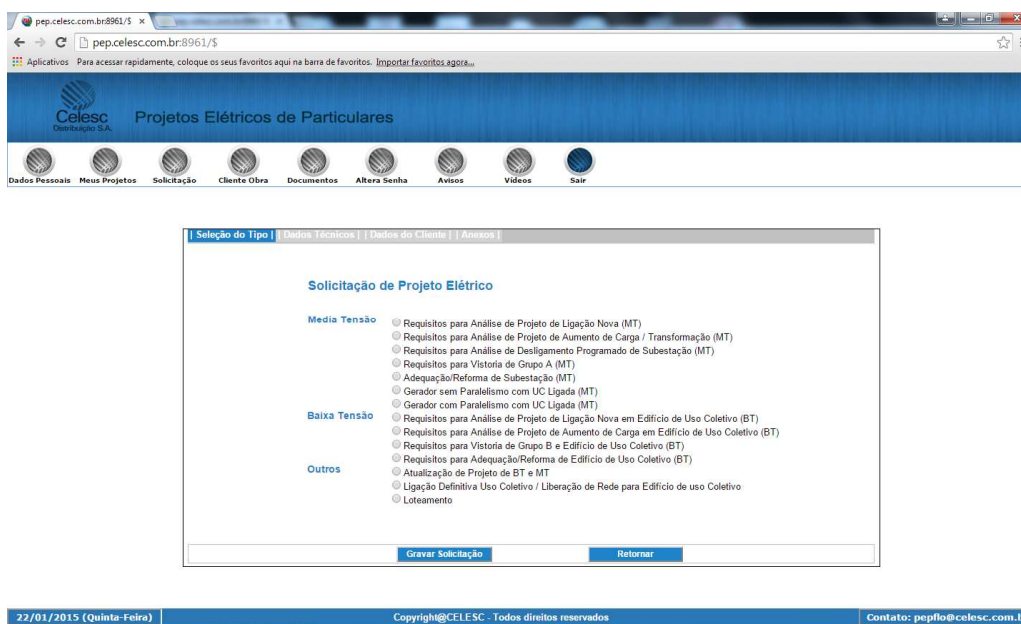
pep.celesc.com.br:8961/$ ×

pep.celesc.com.br:8961/$

Aplicativos Para acessar rapidamente, coloque os seus favoritos aqui na barra de favoritos. Importar favoritos agora...

Celesc Distribuição S.A.

Projetos Elétricos de Particulares

Dados Pessoais Meus Projetos Solicitação Cliente Obra Documentos Altera Senha Avisos Vídeos Sair

| Seleção do Tipo | | Dados Técnicos | | Dados do Cliente | | Anexos |

Solicitação de Projeto Elétrico

Media Tensão
Requisitos para Análise de Projeto de Ligação Nova (MT)
Requisitos para Análise de Projeto de Aumento de Carga / Transformação (MT)
Requisitos para Análise de Desligamento Programado de Subestação (MT)
Requisitos para Vistoria de Grupo A (MT)
Adequação/Reforma de Subestação (MT)
Gerador sem Paralelismo com UC Ligada (MT)
Gerador com Paralelismo com UC Ligada (MT)

Baixa Tensão
Requisitos para Análise de Projeto de Ligação Nova em Edifício de Uso Coletivo (BT)
Requisitos para Análise de Projeto de Aumento de Carga em Edifício de Uso Coletivo (BT)
Requisitos para Vistoria de Grupo B e Edifício de Uso Coletivo (BT)
Requisitos para Adequação/Reforma de Edifício de Uso Coletivo (BT)

Outros
Atualização de Projeto de BT e MT
Ligação Definitiva Uso Coletivo / Liberação de Rede para Edifício de uso Coletivo
Loteamento

Gravar Solicitação Retornar

22/01/2015 (Quinta-Feira) Copyright@CELESC - Todos direitos reservados Contato: pepflo@celesc.com.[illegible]